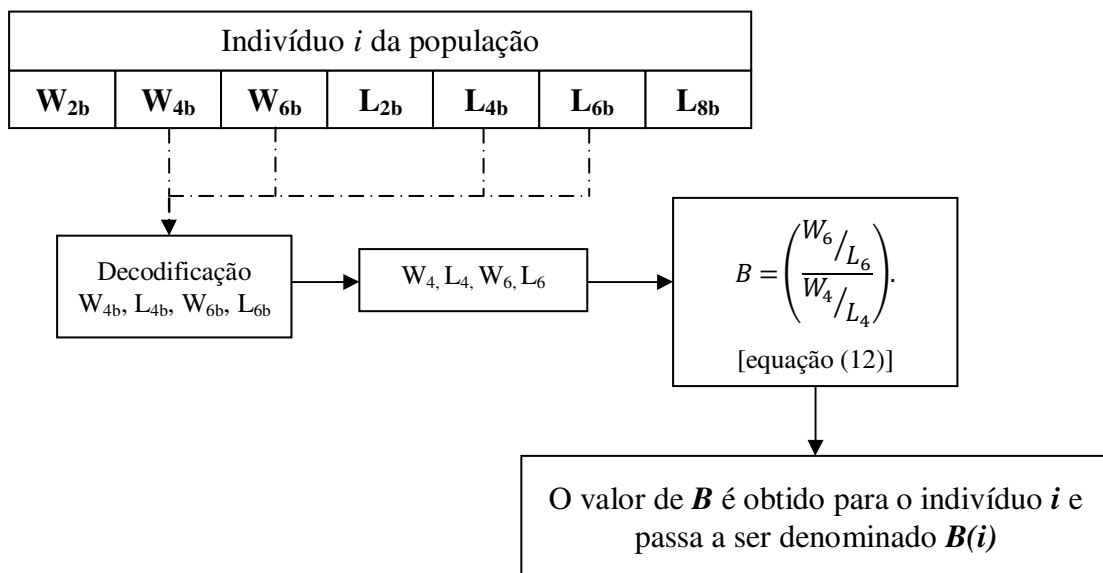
Indivíduo $i$ da população

| $W_{2b}$ | $W_{4b}$ | $W_{6b}$ | $L_{2b}$ | $L_{4b}$ | $L_{6b}$ | $L_{8b}$ |
|---|---|---|---|---|---|---|

Decodificação $W_{4b}$, $L_{4b}$, $W_{6b}$, $L_{6b}$

$W_{4,}$ $L_{4,}$ $W_{6,}$ $L_6$

$B = \left(\frac{W_6/L_6}{W_4/L_4}\right).$

[equação (12)]

O valor de $\boldsymbol{B}$ é obtido para o indivíduo $\boldsymbol{i}$ e passa a ser denominado $\boldsymbol{B(i)}$